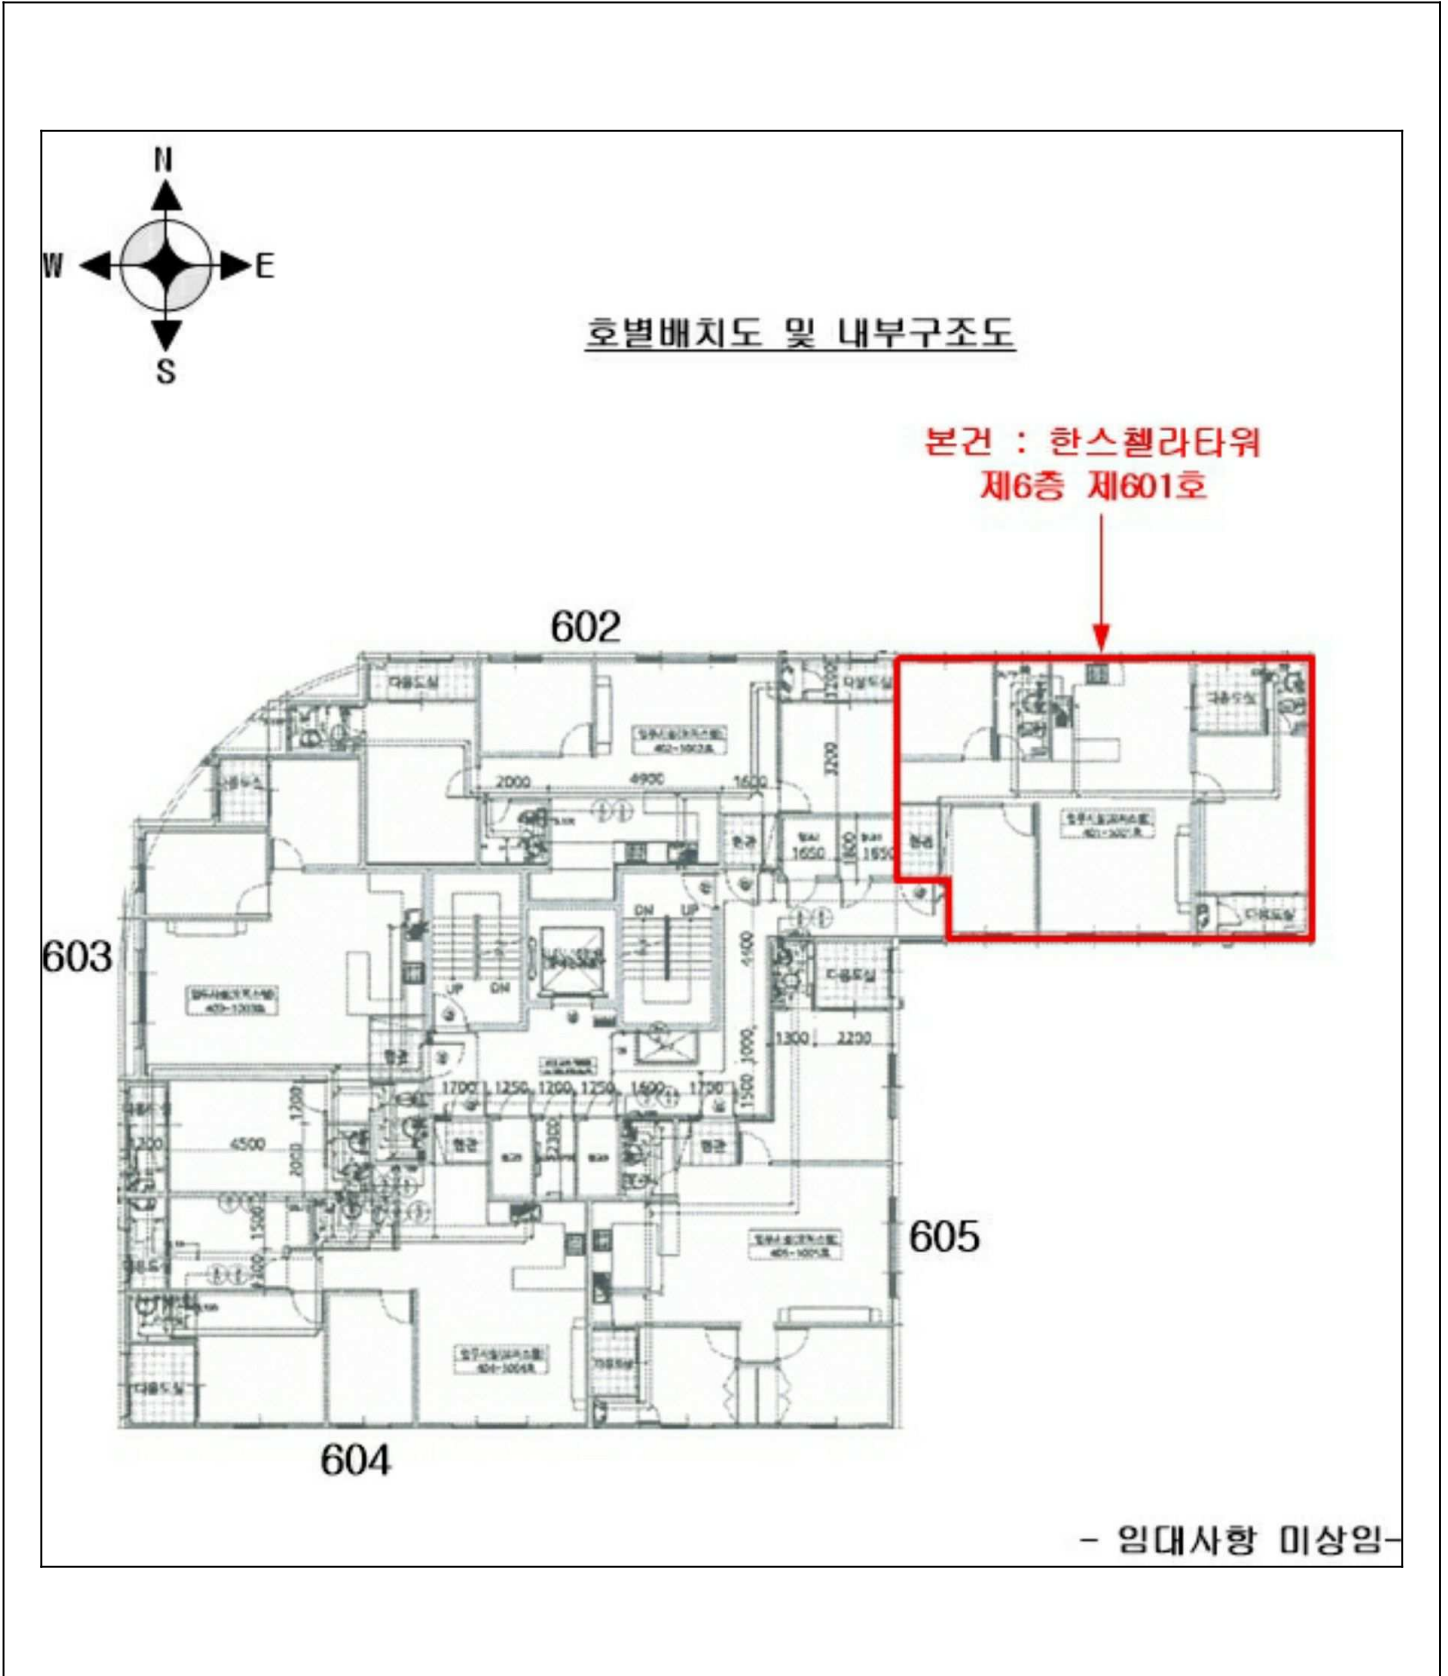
N
W
E
S

호별배치도 및 내부구조도

본건 : 한스첼라타워
제6층 제601호

602

603

605

604

다용도실
다용도실
다용도실
다용도실
다용도실
다용도실
현관
현관
현관
현관
현관
2000
4900
1600
3200
1650
1800
1650
DN
UP
UP
DN
4100
3000
1500
1300
2200
1700
1250
1200
1250
1600
1750
1200
4500
2000
1200
2300
1500
1400

- 임대사항 미상임-